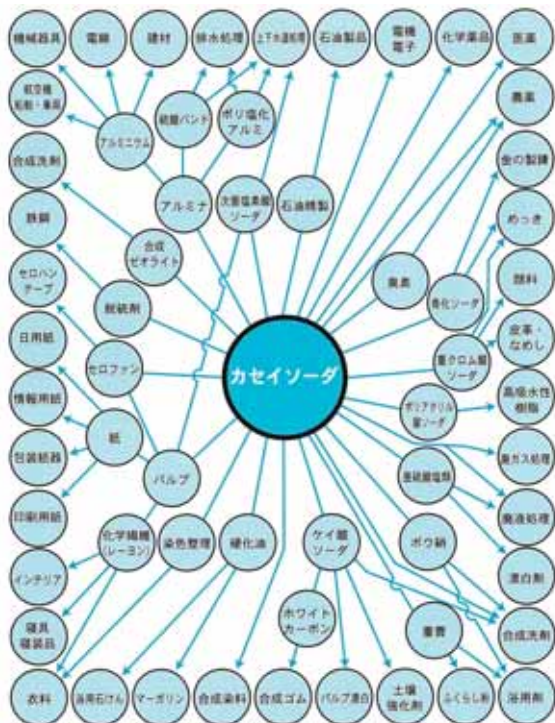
機械器具
電線
建材
排水処理
上下水道処理
石油製品
電機電子
化学薬品
医薬
航空機船舶・車両
アルミニウム
硫酸バンド
ポリ塩化アルミ
農薬
合成洗剤
アルミナ
次亜塩素酸ソーダ
石油精製
金の製錬
鉄鋼
合成ゼオライト
めっき
セロハンテープ
脱硫剤
食品
亜硫ソーダ
顔料
日用紙
セロファン
カセイソーダ
皮革・なめし
重クロム酸ソーダ
情報用紙
ポリアクリル酸ソーダ
高吸水性樹脂
紙
包装紙器
亜硫酸塩類
排ガス処理
パルプ
印刷用紙
廃液処理
化学繊維（レーヨン）
染色整理
硬化油
ケイ酸ソーダ
ボウ硝
漂白剤
インテリア
ホワイトカーボン
重曹
合成洗剤
寝具寝装品
衣料
浴用石けん
マーガリン
合成染料
合成ゴム
パルプ漂白
土壌硬化剤
ふくらし粉
洗浄剤